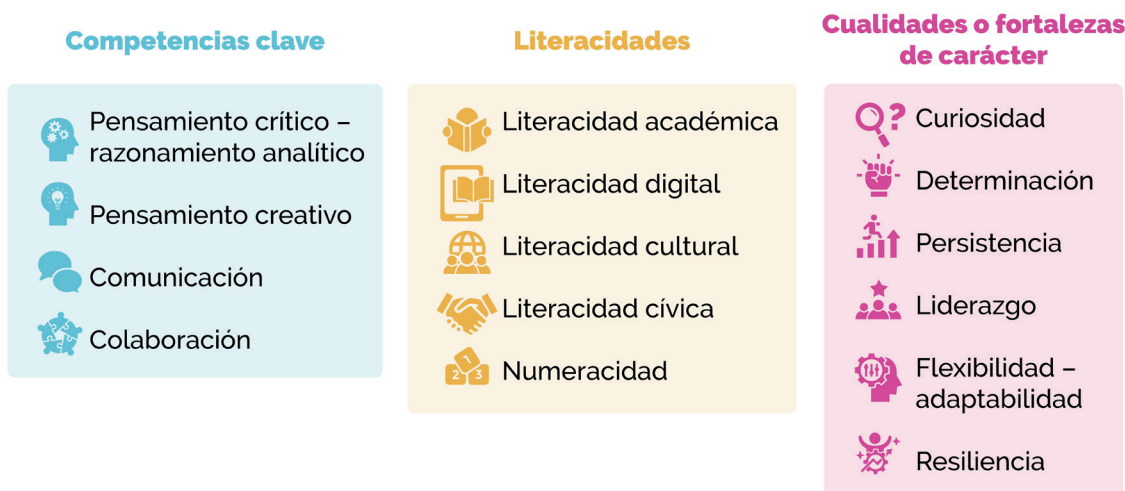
Competencias clave

Pensamiento crítico – razonamiento analítico

Pensamiento creativo

Comunicación

Colaboración

Literacidades

Literacidad académica

Literacidad digital

Literacidad cultural

Literacidad cívica

Numeracidad

Cualidades o fortalezas de carácter

Curiosidad

Determinación

Persistencia

Liderazgo

Flexibilidad – adaptabilidad

Resiliencia